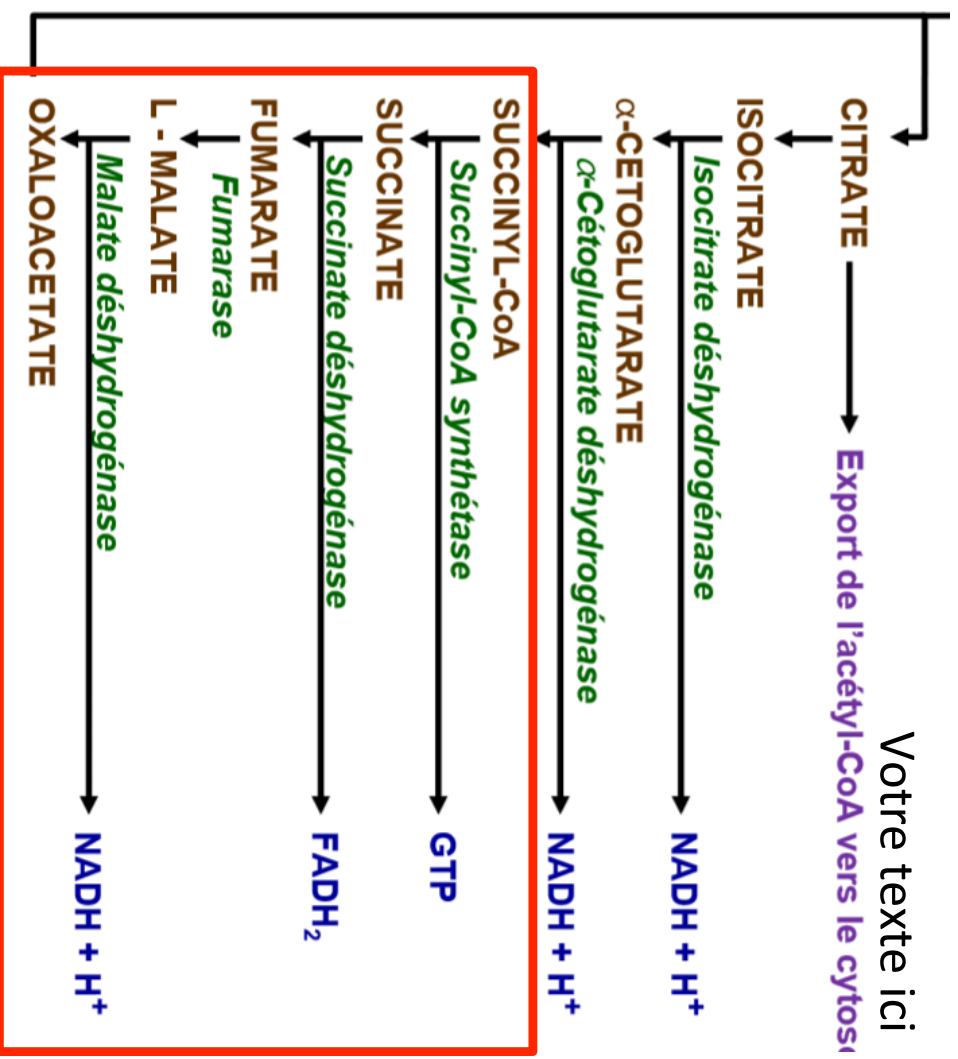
CITRATE

Export de l'acétyl-CoA vers le cytos

Votre texte ici

ISOCITRATE
Isocitrate déshydrogénase
NADH + H$^+$

α-CETOGLUTARATE
α-Cétoglutarate déshydrogénase
NADH + H$^+$

SUCCINYL-CoA
Succinyl-CoA synthétase
GTP

SUCCINATE
Succinate déshydrogénase
FADH$_2$

FUMARATE
Fumarase

L - MALATE
Malate déshydrogénase
NADH + H$^+$

OXALOACETATE